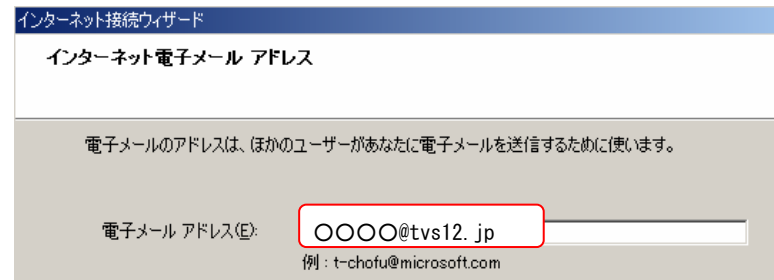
インターネット接続ウィザード

インターネット電子メール アドレス

電子メールのアドレスは、ほかのユーザーがあなたに電子メールを送信するために使います。

電子メール アドレス(E): ○○○○@tvs12.jp

例：t-chofu@microsoft.com